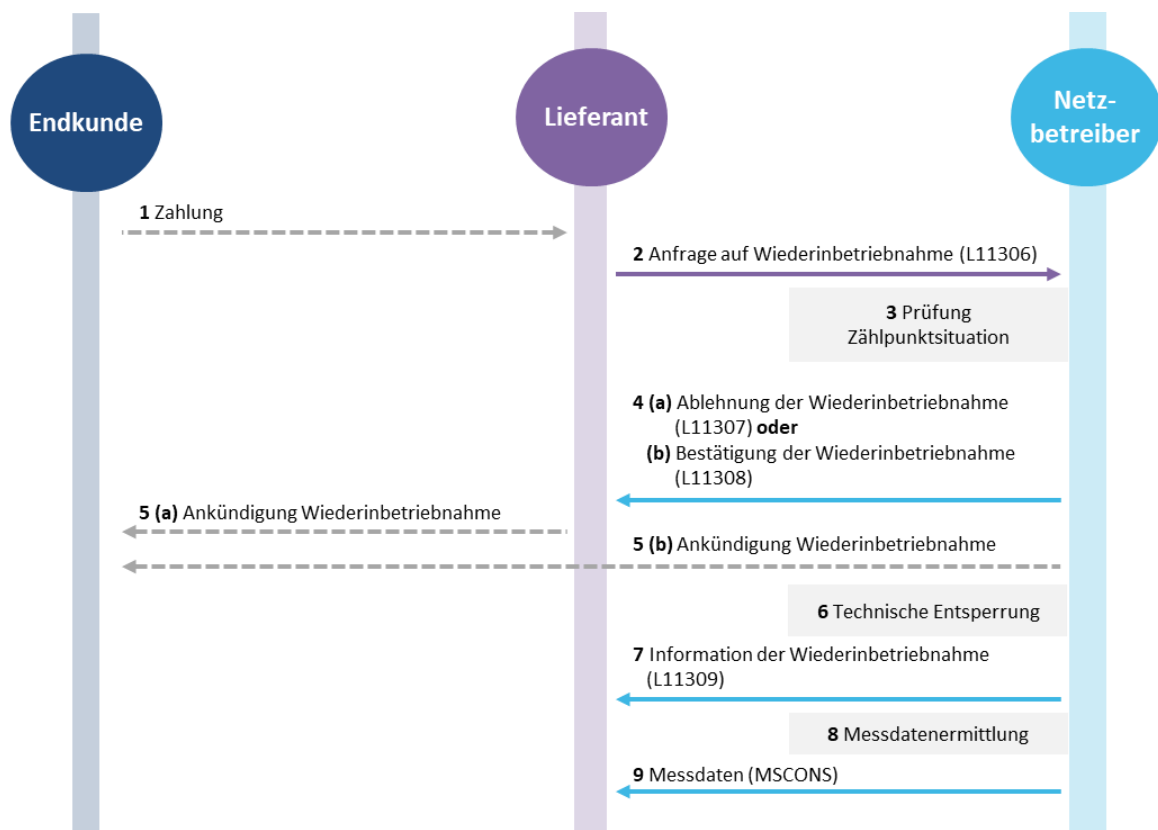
Endkunde

Lieferant

Netzbetreiber

1 Zahlung

2 Anfrage auf Wiederinbetriebnahme (L11306)

3 Prüfung Zählpunktsituation

4 (a) Ablehnung der Wiederinbetriebnahme (L11307) oder
(b) Bestätigung der Wiederinbetriebnahme (L11308)

5 (a) Ankündigung Wiederinbetriebnahme

5 (b) Ankündigung Wiederinbetriebnahme

6 Technische Entsperrung

7 Information der Wiederinbetriebnahme (L11309)

8 Messdatenermittlung

9 Messdaten (MSCONS)